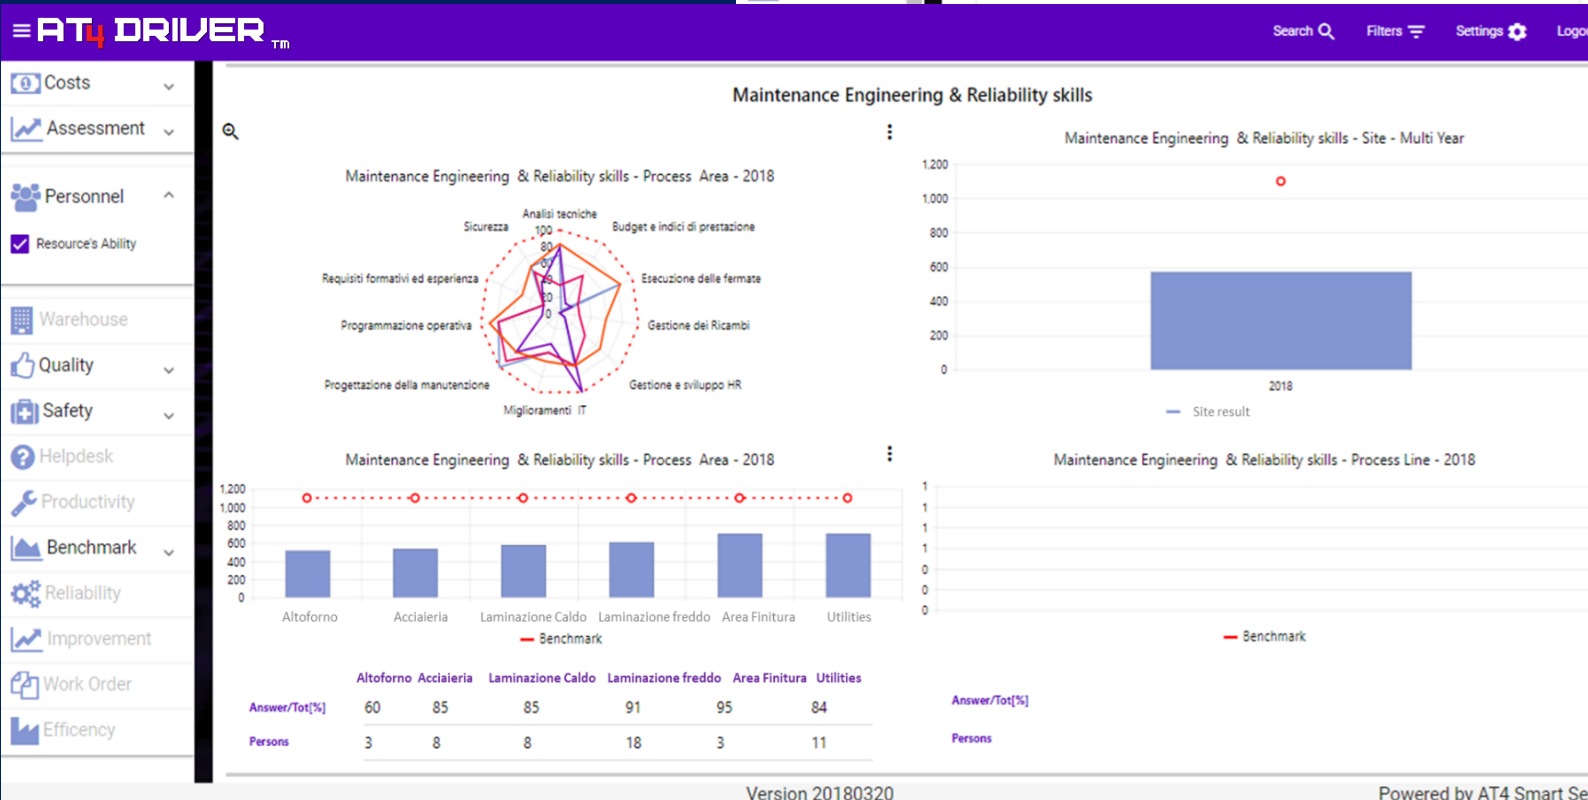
≡ AT4 DRIVER TM

Search Filters Settings Logo

Costs
Assessment
Personnel
Resource's Ability
Warehouse
Quality
Safety
Helpdesk
Productivity
Benchmark
Reliability
Improvement
Work Order
Efficency

Maintenance Engineering & Reliability skills

Maintenance Engineering & Reliability skills - Process Area - 2018

Analisi tecniche
Budget e indici di prestazione
Esecuzione delle fermate
Gestione dei Ricambi
Gestione e sviluppo HR
Miglioramenti IT
Progettazione della manutenzione
Programmazione operativa
Requisiti formativi ed esperienza
Sicurezza
100
80
60
40
20
0

Maintenance Engineering & Reliability skills - Site - Multi Year

1,200
1,000
800
600
400
200
0
2018
Site result

Maintenance Engineering & Reliability skills - Process Area - 2018

1,200
1,000
800
600
400
200
0
Altoforno
Acciaieria
Laminazione Caldo
Laminazione freddo
Area Finitura
Utilities
Benchmark

Maintenance Engineering & Reliability skills - Process Line - 2018

1
1
1
1
0
0
0
Benchmark

| | Altoforno | Acciaieria | Laminazione Caldo | Laminazione freddo | Area Finitura | Utilities |
|---|---|---|---|---|---|---|
| Answer/Tot[%] | 60 | 85 | 85 | 91 | 95 | 84 |
| Persons | 3 | 8 | 8 | 18 | 3 | 11 |

Answer/Tot[%]
Persons

Version 20180320
Powered by AT4 Smart Se